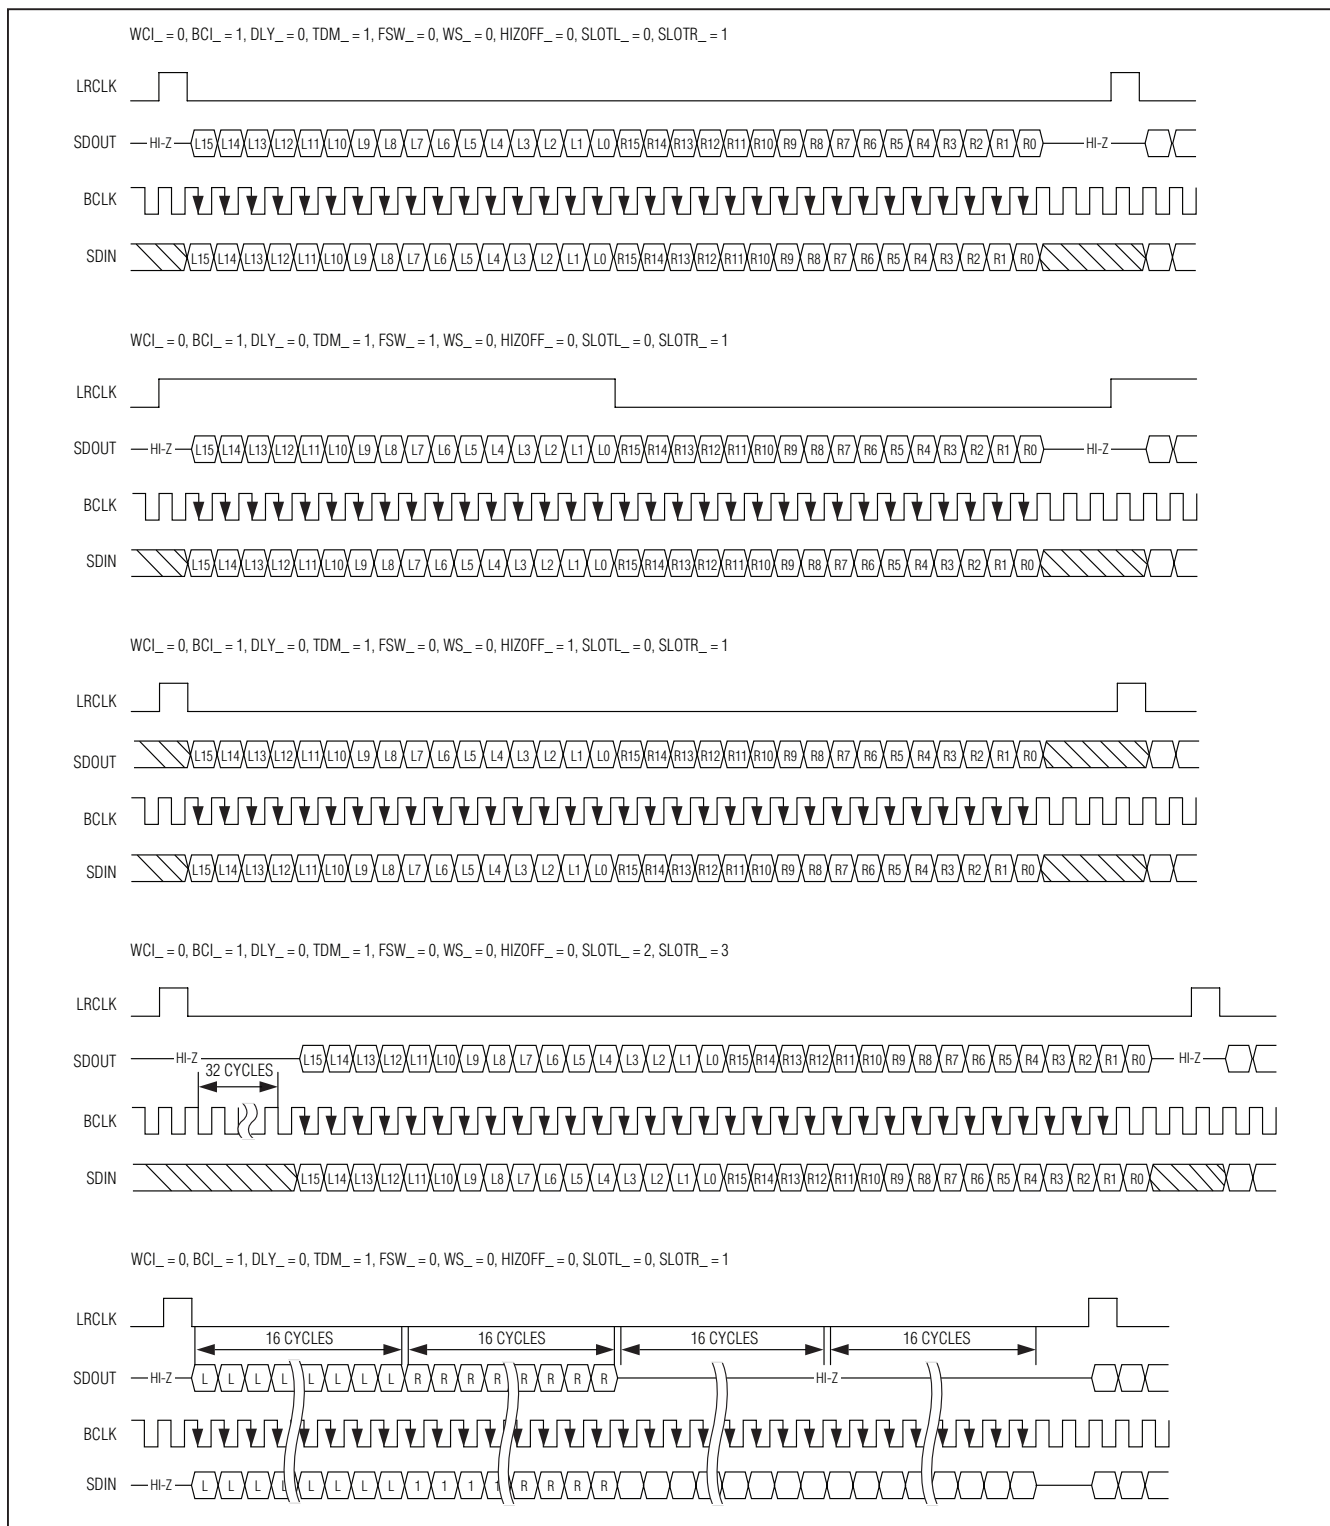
WCI_ = 0, BCI_ = 1, DLY_ = 0, TDM_ = 1, FSW_ = 0, WS_ = 0, HIZOFF_ = 0, SLOTL_ = 0, SLOTR_ = 1

LRCLK

SDOUT HI-Z L15 L14 L13 L12 L11 L10 L9 L8 L7 L6 L5 L4 L3 L2 L1 L0 R15 R14 R13 R12 R11 R10 R9 R8 R7 R6 R5 R4 R3 R2 R1 R0 HI-Z

BCLK

SDIN L15 L14 L13 L12 L11 L10 L9 L8 L7 L6 L5 L4 L3 L2 L1 L0 R15 R14 R13 R12 R11 R10 R9 R8 R7 R6 R5 R4 R3 R2 R1 R0

WCI_ = 0, BCI_ = 1, DLY_ = 0, TDM_ = 1, FSW_ = 1, WS_ = 0, HIZOFF_ = 0, SLOTL_ = 0, SLOTR_ = 1

LRCLK

SDOUT HI-Z L15 L14 L13 L12 L11 L10 L9 L8 L7 L6 L5 L4 L3 L2 L1 L0 R15 R14 R13 R12 R11 R10 R9 R8 R7 R6 R5 R4 R3 R2 R1 R0 HI-Z

BCLK

SDIN L15 L14 L13 L12 L11 L10 L9 L8 L7 L6 L5 L4 L3 L2 L1 L0 R15 R14 R13 R12 R11 R10 R9 R8 R7 R6 R5 R4 R3 R2 R1 R0

WCI_ = 0, BCI_ = 1, DLY_ = 0, TDM_ = 1, FSW_ = 0, WS_ = 0, HIZOFF_ = 1, SLOTL_ = 0, SLOTR_ = 1

LRCLK

SDOUT L15 L14 L13 L12 L11 L10 L9 L8 L7 L6 L5 L4 L3 L2 L1 L0 R15 R14 R13 R12 R11 R10 R9 R8 R7 R6 R5 R4 R3 R2 R1 R0

BCLK

SDIN L15 L14 L13 L12 L11 L10 L9 L8 L7 L6 L5 L4 L3 L2 L1 L0 R15 R14 R13 R12 R11 R10 R9 R8 R7 R6 R5 R4 R3 R2 R1 R0

WCI_ = 0, BCI_ = 1, DLY_ = 0, TDM_ = 1, FSW_ = 0, WS_ = 0, HIZOFF_ = 0, SLOTL_ = 2, SLOTR_ = 3

LRCLK

SDOUT HI-Z L15 L14 L13 L12 L11 L10 L9 L8 L7 L6 L5 L4 L3 L2 L1 L0 R15 R14 R13 R12 R11 R10 R9 R8 R7 R6 R5 R4 R3 R2 R1 R0 HI-Z

32 CYCLES

BCLK

SDIN L15 L14 L13 L12 L11 L10 L9 L8 L7 L6 L5 L4 L3 L2 L1 L0 R15 R14 R13 R12 R11 R10 R9 R8 R7 R6 R5 R4 R3 R2 R1 R0

WCI_ = 0, BCI_ = 1, DLY_ = 0, TDM_ = 1, FSW_ = 0, WS_ = 0, HIZOFF_ = 0, SLOTL_ = 0, SLOTR_ = 1

LRCLK

16 CYCLES 16 CYCLES 16 CYCLES 16 CYCLES

SDOUT HI-Z L L L L L L L L R R R R R R R R HI-Z

BCLK

SDIN HI-Z L L L L L L L L 1 1 1 1 R R R R